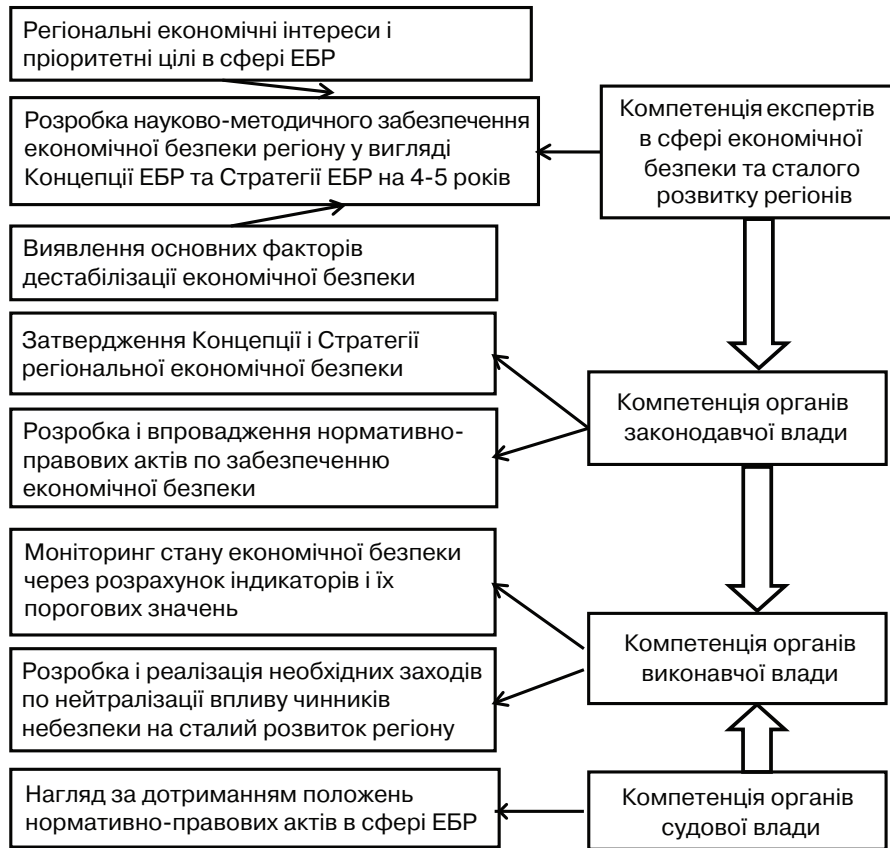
Регіональні економічні інтереси і пріоритетні цілі в сфері ЕБР

Розробка науково-методичного забезпечення економічної безпеки регіону у вигляді Концепції ЕБР та Стратегії ЕБР на 4-5 років

Виявлення основних факторів дестабілізації економічної безпеки

Компетенція експертів в сфері економічної безпеки та сталого розвитку регіонів

Затвердження Концепції і Стратегії регіональної економічної безпеки

Розробка і впровадження нормативно-правових актів по забезпеченню економічної безпеки

Компетенція органів законодавчої влади

Моніторинг стану економічної безпеки через розрахунок індикаторів і їх порогових значень

Розробка і реалізація необхідних заходів по нейтралізації впливу чинників небезпеки на сталий розвиток регіону

Компетенція органів виконавчої влади

Нагляд за дотриманням положень нормативно-правових актів в сфері ЕБР

Компетенція органів судової влади